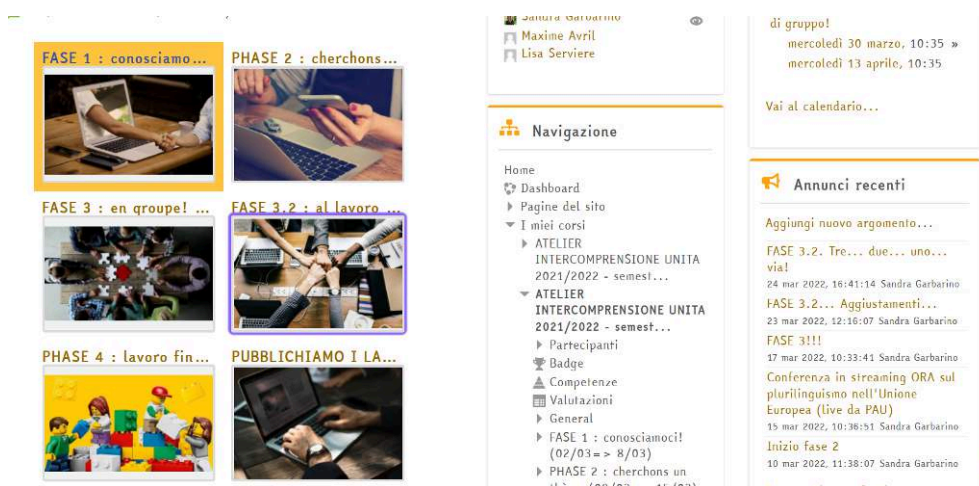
FASE 1 : conosciamo...
PHASE 2 : cherchons...
FASE 3 : en groupe! ...
FASE 3.2 : al lavoro ...
PHASE 4 : lavoro fin...
PUBBLICHIAMO I LA...

Sandra Garbarino
Maxime Avril
Lisa Serviere

Navigazione

Home
Dashboard
Pagine del sito
I miei corsi
ATELIER INTERCOMPRENSIONE UNITA 2021/2022 - semest...
ATELIER INTERCOMPRENSIONE UNITA 2021/2022 - semest...
Partecipanti
Badge
Competenze
Valutazioni
General
FASE 1 : conosciamoci! (02/03=> 8/03)
PHASE 2 : cherchons un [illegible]

di gruppo!
mercoledì 30 marzo, 10:35 »
mercoledì 13 aprile, 10:35

Vai al calendario...

Annunci recenti

Aggiungi nuovo argomento...

FASE 3.2. Tre... due... uno... via!
24 mar 2022, 16:41:14 Sandra Garbarino

FASE 3.2... Aggiustamenti...
23 mar 2022, 12:16:07 Sandra Garbarino

FASE 3!!!
17 mar 2022, 10:33:41 Sandra Garbarino

Conferenza in streaming ORA sul plurilinguismo nell'Unione Europea (live da PAU)
15 mar 2022, 10:36:51 Sandra Garbarino

Inizio fase 2
10 mar 2022, 11:38:07 Sandra Garbarino